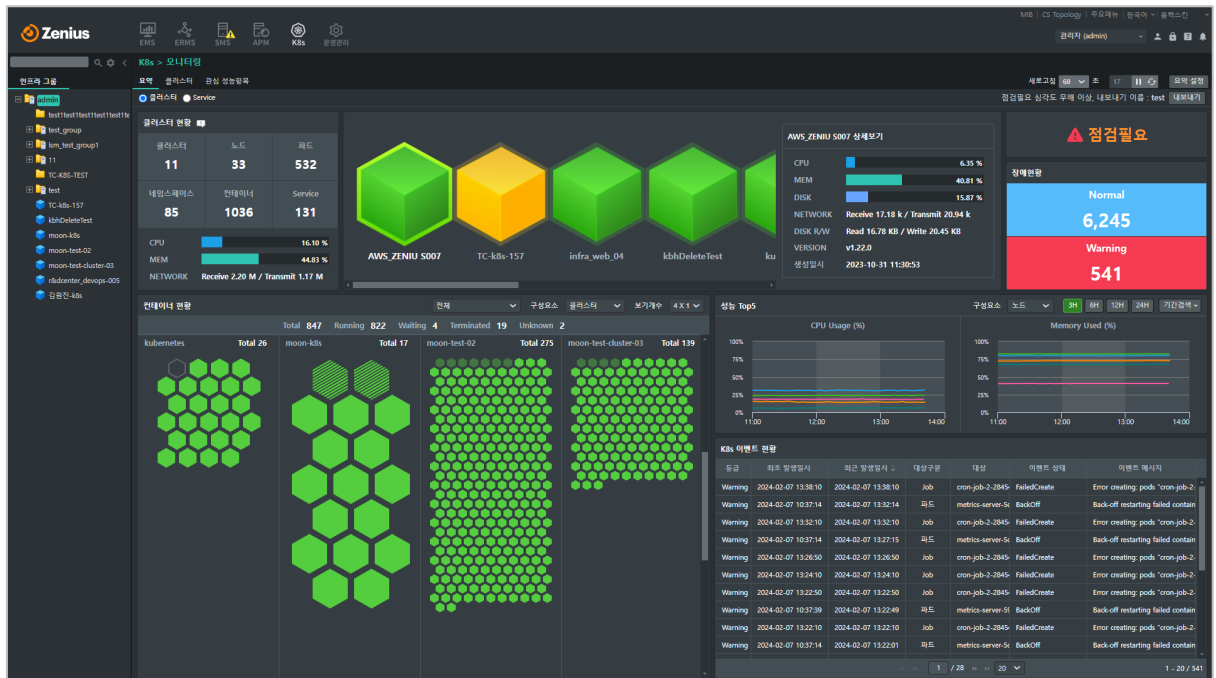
Zenius
EMS ERMS SMS APM K8s 운영관리
MIB | CS Topology | 주요메뉴 | 한국어 | 올렉스킨
관리자 (admin)
K8s > 모니터링
인프라 그룹
admin
test1test1test1test1test1te
test_group
lsm_test_group1
11
TC-K8S-TEST
test
TC-k8s-157
kbhDeleteTest
moon-k8s
moon-test-02
moon-test-cluster-03
r&dcenter_devops-005
김원진-k8s
요약 클러스터 관심 성능항목
클러스터 Service
새로고침 60 초 17 요약 설정
점검필요 심각도 무해 이상, 내보내기 이름 : test 내보내기
클러스터 현황
| 클러스터 | 노드 | 파드 |
|---|---|---|
| 11 | 33 | 532 |
| 네임스페이스 | 컨테이너 | Service |
| 85 | 1036 | 131 |
CPU 16.10 %
MEM 44.83 %
NETWORK Receive 2.20 M / Transmit 1.17 M
AWS_ZENIU S007 TC-k8s-157 infra_web_04 kbhDeleteTest ku
AWS_ZENIU S007 상세보기
CPU 6.35 %
MEM 40.81 %
DISK 15.87 %
NETWORK Receive 17.18 k / Transmit 20.94 k
DISK R/W Read 16.78 KB / Write 20.45 KB
VERSION v1.22.0
생성일시 2023-10-31 11:30:53
점검필요
장애현황
Normal
6,245
Warning
541
컨테이너 현황 전체 구성요소 클러스터 보기개수 4 X 1
Total 847 Running 822 Waiting 4 Terminated 19 Unknown 2
kubernetes Total 26
moon-k8s Total 17
moon-test-02 Total 275
moon-test-cluster-03 Total 139
성능 Top5 구성요소 노드 3H 6H 12H 24H 기간검색
CPU Usage (%)
Memory Used (%)
100% 75% 50% 25% 0%
11:00 12:00 13:00 14:00
K8s 이벤트 현황
| 등급 | 최초 발생일시 | 최근 발생일시 | 대상구분 | 대상 | 이벤트 상태 | 이벤트 메시지 |
|---|---|---|---|---|---|---|
| Warning | 2024-02-07 13:38:10 | 2024-02-07 13:38:10 | Job | cron-job-2-2845 | FailedCreate | Error creating: pods "cron-job-2- |
| Warning | 2024-02-07 10:37:14 | 2024-02-07 13:32:14 | 파드 | metrics-server-5 | BackOff | Back-off restarting failed contain |
| Warning | 2024-02-07 13:32:10 | 2024-02-07 13:32:10 | Job | cron-job-2-2845 | FailedCreate | Error creating: pods "cron-job-2- |
| Warning | 2024-02-07 10:37:14 | 2024-02-07 13:27:15 | 파드 | metrics-server-5 | BackOff | Back-off restarting failed contain |
| Warning | 2024-02-07 13:26:50 | 2024-02-07 13:26:50 | Job | cron-job-2-2845 | FailedCreate | Error creating: pods "cron-job-2- |
| Warning | 2024-02-07 13:24:10 | 2024-02-07 13:24:10 | Job | cron-job-2-2845 | FailedCreate | Error creating: pods "cron-job-2- |
| Warning | 2024-02-07 13:22:50 | 2024-02-07 13:22:50 | Job | cron-job-2-2845 | FailedCreate | Error creating: pods "cron-job-2- |
| Warning | 2024-02-07 10:37:39 | 2024-02-07 13:22:49 | 파드 | metrics-server-5 | BackOff | Back-off restarting failed contain |
| Warning | 2024-02-07 13:22:10 | 2024-02-07 13:22:10 | Job | cron-job-2-2845 | FailedCreate | Error creating: pods "cron-job-2- |
| Warning | 2024-02-07 10:37:14 | 2024-02-07 13:22:01 | 파드 | metrics-server-5 | BackOff | Back-off restarting failed contain |
1 / 28 20 1 - 20 / 541